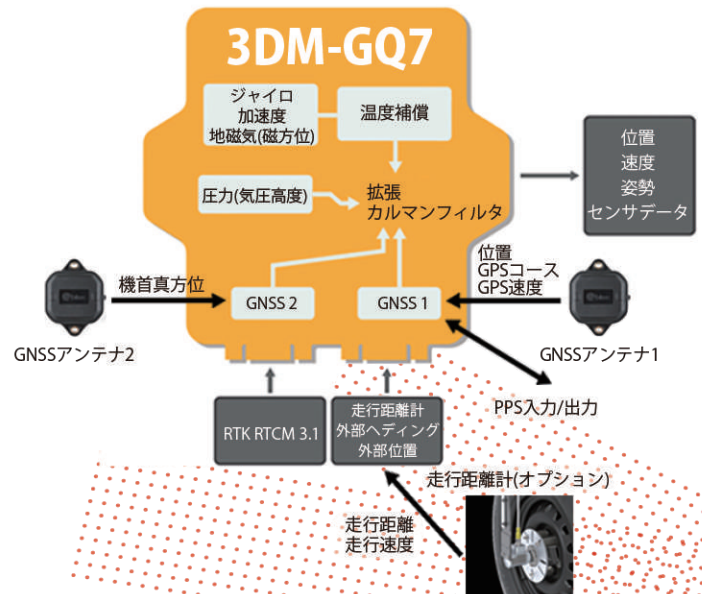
3DM-GQ7

ジャイロ
加速度
地磁気(磁方位)

温度補償

圧力(気圧高度)

拡張
カルマンフィルタ

位置
速度
姿勢
センサデータ

機首真方位

GNSS 2

GNSS 1

位置
GPSコース
GPS速度

GNSSアンテナ2

GNSSアンテナ1

PPS入力/出力

RTK RTCM 3.1

走行距離計
外部ヘディング
外部位置

走行距離計(オプション)

走行距離
走行速度